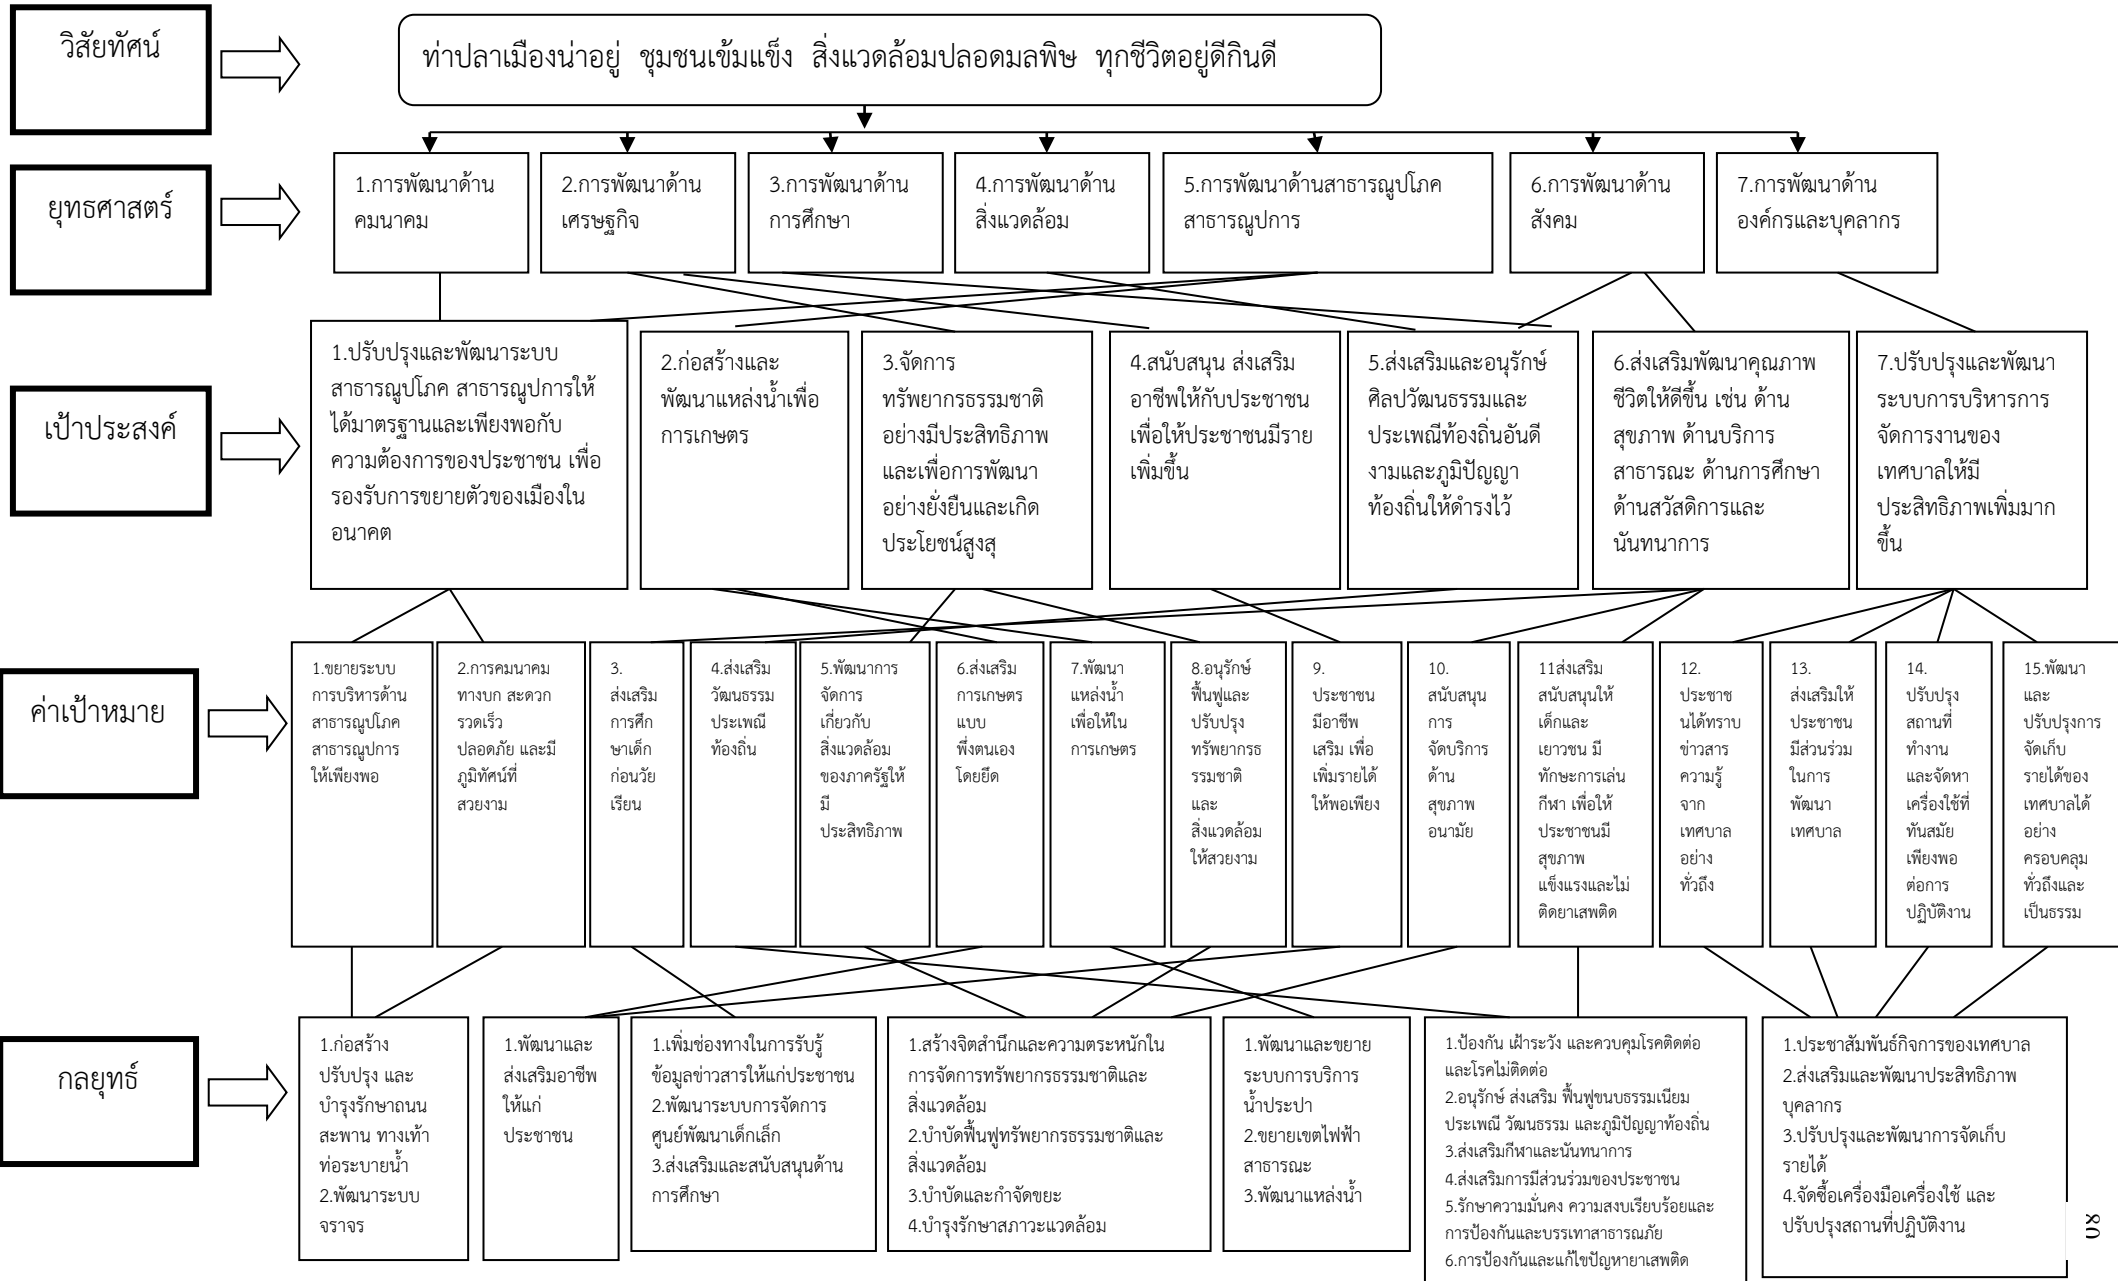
วิสัยทัศน์

ท่าปลาเมืองน่าอยู่ ชุมชนเข้มแข็ง สิ่งแวดล้อมปลอดมลพิษ ทุกชีวิตอยู่ดีกินดี

ยุทธศาสตร์

1.การพัฒนาด้านคมนาคม

2.การพัฒนาด้านเศรษฐกิจ

3.การพัฒนาด้านการศึกษา

4.การพัฒนาด้านสิ่งแวดล้อม

5.การพัฒนาด้านสาธารณูปโภค สาธารณูปการ

6.การพัฒนาด้านสังคม

7.การพัฒนาด้านองค์กรและบุคลากร

เป้าประสงค์

1.ปรับปรุงและพัฒนาระบบสาธารณูปโภค สาธารณูปการให้ได้มาตรฐานและเพียงพอกับความต้องการของประชาชน เพื่อรองรับการขยายตัวของเมืองในอนาคต

2.ก่อสร้างและพัฒนาแหล่งน้ำเพื่อการเกษตร

3.จัดการทรัพยากรธรรมชาติอย่างมีประสิทธิภาพ และเพื่อการพัฒนาอย่างยั่งยืนและเกิดประโยชน์สูงสุ

4.สนับสนุน ส่งเสริมอาชีพให้กับประชาชนเพื่อให้ประชาชนมีรายเพิ่มขึ้น

5.ส่งเสริมและอนุรักษ์ศิลปวัฒนธรรมและประเพณีท้องถิ่นอันดีงามและภูมิปัญญาท้องถิ่นให้ดำรงไว้

6.ส่งเสริมพัฒนาคุณภาพชีวิตให้ดีขึ้น เช่น ด้านสุขภาพ ด้านบริการสาธารณะ ด้านการศึกษา ด้านสวัสดิการและนันทนาการ

7.ปรับปรุงและพัฒนาระบบการบริหารการจัดการงานของเทศบาลให้มีประสิทธิภาพเพิ่มมากขึ้น

ค่าเป้าหมาย

1.ขยายระบบการบริหารด้านสาธารณูปโภค สาธารณูปการให้เพียงพอ

2.การคมนาคมทางบก สะดวก รวดเร็ว ปลอดภัย และมีภูมิทัศน์ที่สวยงาม

3.ส่งเสริมการศึกษาเด็กก่อนวัยเรียน

4.ส่งเสริมวัฒนธรรมประเพณีท้องถิ่น

5.พัฒนาการจัดการเกี่ยวกับสิ่งแวดล้อมของภาครัฐให้มีประสิทธิภาพ

6.ส่งเสริมการเกษตรแบบพึ่งตนเองโดยยึด

7.พัฒนาแหล่งน้ำเพื่อให้ในการเกษตร

8.อนุรักษ์ฟื้นฟูและปรับปรุงทรัพยากรธรรมชาติและสิ่งแวดล้อมให้สวยงาม

9.ประชาชนมีอาชีพเสริม เพื่อเพิ่มรายได้ให้พอเพียง

10.สนับสนุนการจัดบริการด้านสุขภาพอนามัย

11ส่งเสริมสนับสนุนให้เด็กและเยาวชน มีทักษะการเล่นกีฬา เพื่อให้ประชาชนมีสุขภาพแข็งแรงและไม่ติดยาเสพติด

12.ประชาชนได้ทราบข่าวสารความรู้จากเทศบาลอย่างทั่วถึง

13.ส่งเสริมให้ประชาชนมีส่วนร่วมในการพัฒนาเทศบาล

14.ปรับปรุงสถานที่ทำงานและจัดหาเครื่องใช้ที่ทันสมัยเพียงพอต่อการปฏิบัติงาน

15.พัฒนาและปรับปรุงการจัดเก็บรายได้ของเทศบาลได้อย่างครอบคลุมทั่วถึงและเป็นธรรม

กลยุทธ์

1.ก่อสร้าง ปรับปรุง และบำรุงรักษาถนน สะพาน ทางเท้า ท่อระบายน้ำ
2.พัฒนาระบบจราจร

1.พัฒนาและส่งเสริมอาชีพให้แก่ประชาชน

1.เพิ่มช่องทางในการรับรู้ข้อมูลข่าวสารให้แก่ประชาชน
2.พัฒนาระบบการจัดการศูนย์พัฒนาเด็กเล็ก
3.ส่งเสริมและสนับสนุนด้านการศึกษา

1.สร้างจิตสำนึกและความตระหนักในการจัดการทรัพยากรธรรมชาติและสิ่งแวดล้อม
2.บำบัดฟื้นฟูทรัพยากรธรรมชาติและสิ่งแวดล้อม
3.บำบัดและกำจัดขยะ
4.บำรุงรักษาสภาวะแวดล้อม

1.พัฒนาและขยายระบบการบริการน้ำประปา
2.ขยายเขตไฟฟ้าสาธารณะ
3.พัฒนาแหล่งน้ำ

1.ป้องกัน เฝ้าระวัง และควบคุมโรคติดต่อและโรคไม่ติดต่อ
2.อนุรักษ์ ส่งเสริม ฟื้นฟูขนบธรรมเนียมประเพณี วัฒนธรรม และภูมิปัญญาท้องถิ่น
3.ส่งเสริมกีฬาและนันทนาการ
4.ส่งเสริมการมีส่วนร่วมของประชาชน
5.รักษาความมั่นคง ความสงบเรียบร้อยและการป้องกันและบรรเทาสาธารณภัย
6.การป้องกันและแก้ไขปัญหายาเสพติด

1.ประชาสัมพันธ์กิจการของเทศบาล
2.ส่งเสริมและพัฒนาประสิทธิภาพบุคลากร
3.ปรับปรุงและพัฒนาการจัดเก็บรายได้
4.จัดซื้อเครื่องมือเครื่องใช้ และปรับปรุงสถานที่ปฏิบัติงาน

๘๐